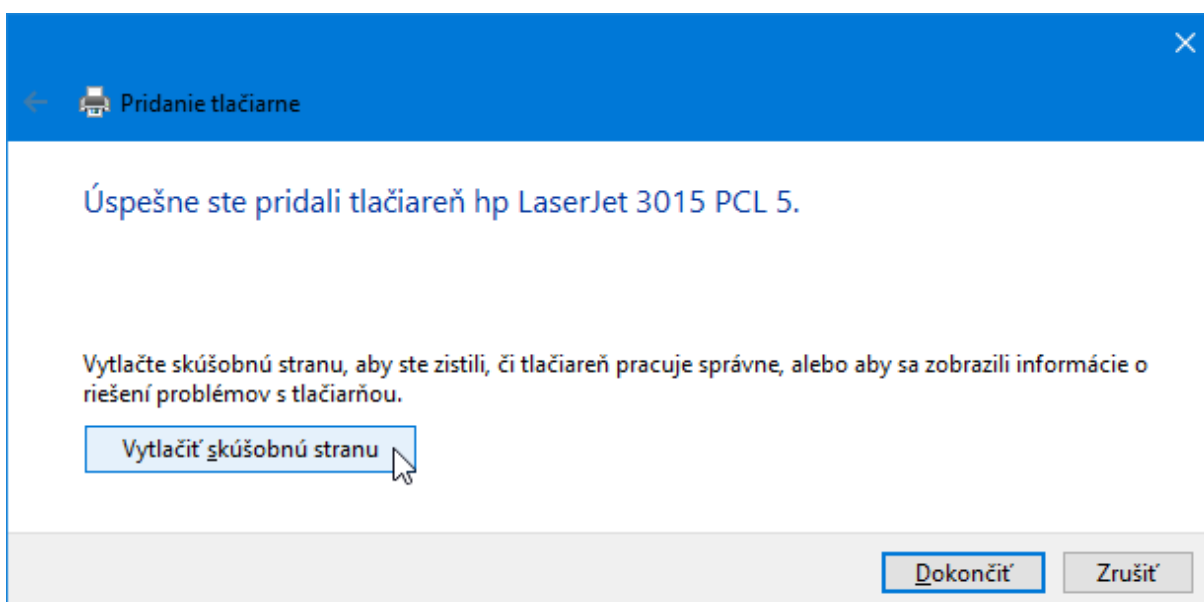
Pridanie tlačiarne

Úspešne ste pridali tlačiareň hp LaserJet 3015 PCL 5.

Vytlačte skúšobnú stranu, aby ste zistili, či tlačiareň pracuje správne, alebo aby sa zobrazili informácie o riešení problémov s tlačiarňou.

Vytlačiť skúšobnú stranu

Dokončiť

Zrušiť